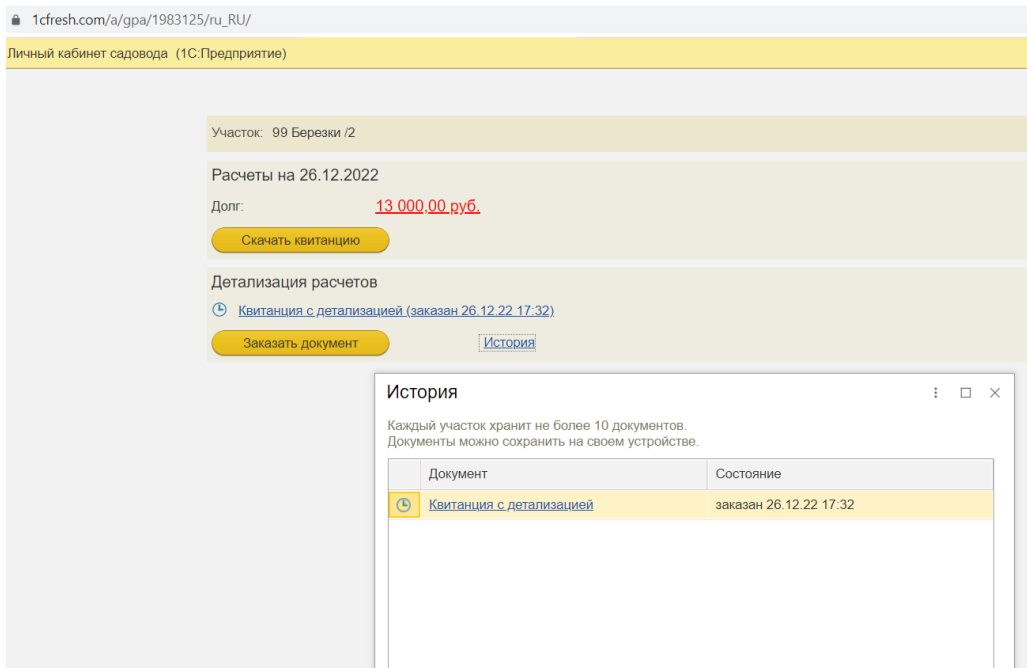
1cfresh.com/a/gpa/1983125/ru_RU/

Личный кабинет садовода (1С:Предприятие)

Участок: 99 Березки /2

Расчеты на 26.12.2022

Долг: 13 000,00 руб.

Скачать квитанцию

Детализация расчетов

Квитанция с детализацией (заказан 26.12.22 17:32)

Заказать документ

История

История

Каждый участок хранит не более 10 документов.
Документы можно сохранить на своем устройстве.

| | Документ | Состояние |
|---|---|---|
| | Квитанция с детализацией | заказан 26.12.22 17:32 |